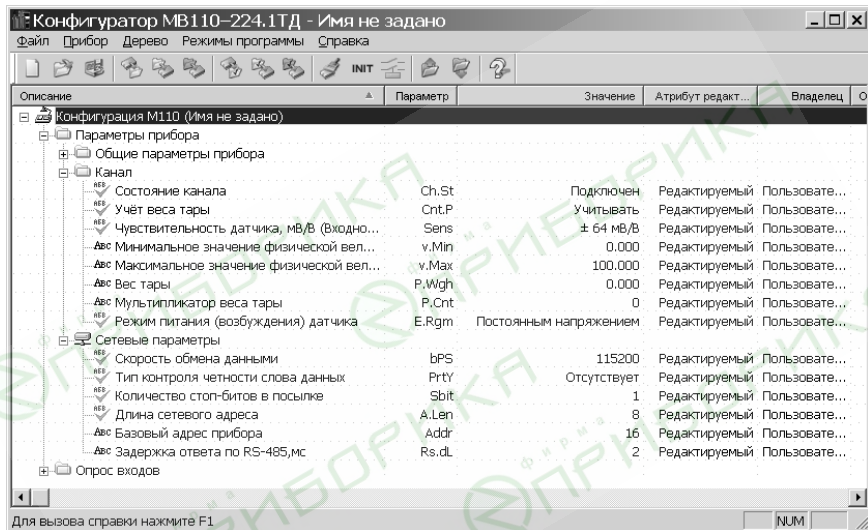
Конфигуратор МВ110-224.1ТД - Имя не задано

Файл Прибор Дерево Режимы программы Справка

INIT

| Описание | Параметр | Значение | Атрибут редакт... | Владелец | О |
|---|---|---|---|---|---|
| Конфигурация М110 (Имя не задано) | | | | | |
| Параметры прибора | | | | | |
| Общие параметры прибора | | | | | |
| Канал | | | | | |
| Состояние канала | Ch.St | Подключен | Редактируемый | Пользовате... | |
| Учёт веса тары | Cnt.P | Учитывать | Редактируемый | Пользовате... | |
| Чувствительность датчика, мВ/В (Входно... | Sens | ± 64 мВ/В | Редактируемый | Пользовате... | |
| Минимальное значение физической вел... | v.Min | 0.000 | Редактируемый | Пользовате... | |
| Максимальное значение физической вел... | v.Max | 100.000 | Редактируемый | Пользовате... | |
| Вес тары | P.Wgh | 0.000 | Редактируемый | Пользовате... | |
| Мультипликатор веса тары | P.Cnt | 0 | Редактируемый | Пользовате... | |
| Режим питания (возбуждения) датчика | E.Rgm | Постоянным напряжением | Редактируемый | Пользовате... | |
| Сетевые параметры | | | | | |
| Скорость обмена данными | bPS | 115200 | Редактируемый | Пользовате... | |
| Тип контроля четности слова данных | PrtY | Отсутствует | Редактируемый | Пользовате... | |
| Количество стоп-битов в посылке | Sbit | 1 | Редактируемый | Пользовате... | |
| Длина сетевого адреса | A.Len | 8 | Редактируемый | Пользовате... | |
| Базовый адрес прибора | Addr | 16 | Редактируемый | Пользовате... | |
| Задержка ответа по RS-485,мс | Rs.dL | 2 | Редактируемый | Пользовате... | |
| Опрос входов | | | | | |

Для вызова справки нажмите F1 NUM